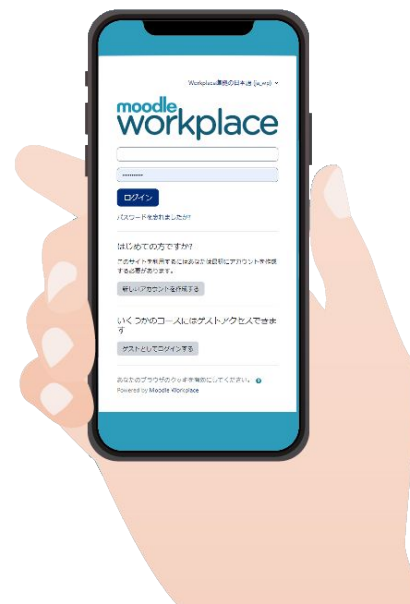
Workplace環境の日本語 (ja_wp) ⌄

moodle
workplace

••••••••••

ログイン

パスワードを忘れましたか?

はじめての方ですか?

このサイトを利用するにはあなたは最初にアカウントを作成する必要があります。

新しいアカウントを作成する

いくつかのコースにはゲストアクセスできます

ゲストとしてログインする

あなたのブラウザのクッキーを有効にしてください。

Powered by Moodle Workplace